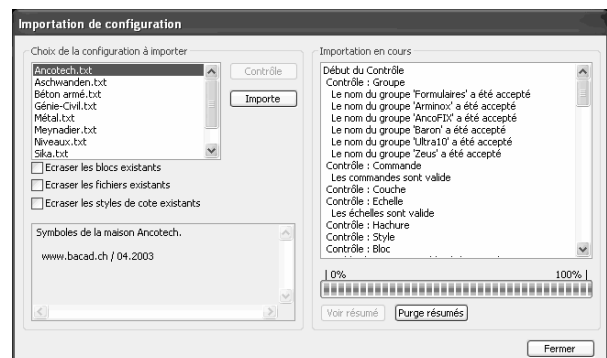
Importation de configuration

Choix de la configuration à importer

Ancotech.txt
Aschwanden.txt
Béton armé.txt
Génie-Civil.txt
Métal.txt
Meynadier.txt
Niveaux.txt
Sika.txt

Contrôle

Importe

Ecraser les blocs existants

Ecraser les fichiers existants

Ecraser les styles de cote existants

Symboles de la maison Ancotech.

www.bacad.ch / 04.2003

Importation en cours

Début du Contrôle
Contrôle : Groupe
Le nom du groupe 'Formulaires' a été accepté
Le nom du groupe 'Arminox' a été accepté
Le nom du groupe 'AncoFIX' a été accepté
Le nom du groupe 'Baron' a été accepté
Le nom du groupe 'Ultra10' a été accepté
Le nom du groupe 'Zeus' a été accepté
Contrôle : Commande
Les commandes sont valide
Contrôle : Couche
Contrôle : Echelle
Les échelles sont valide
Contrôle : Hachure
Contrôle : Style
Contrôle : Bloc
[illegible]

0%

100%

Voir résumé

Purge résumés

Fermer